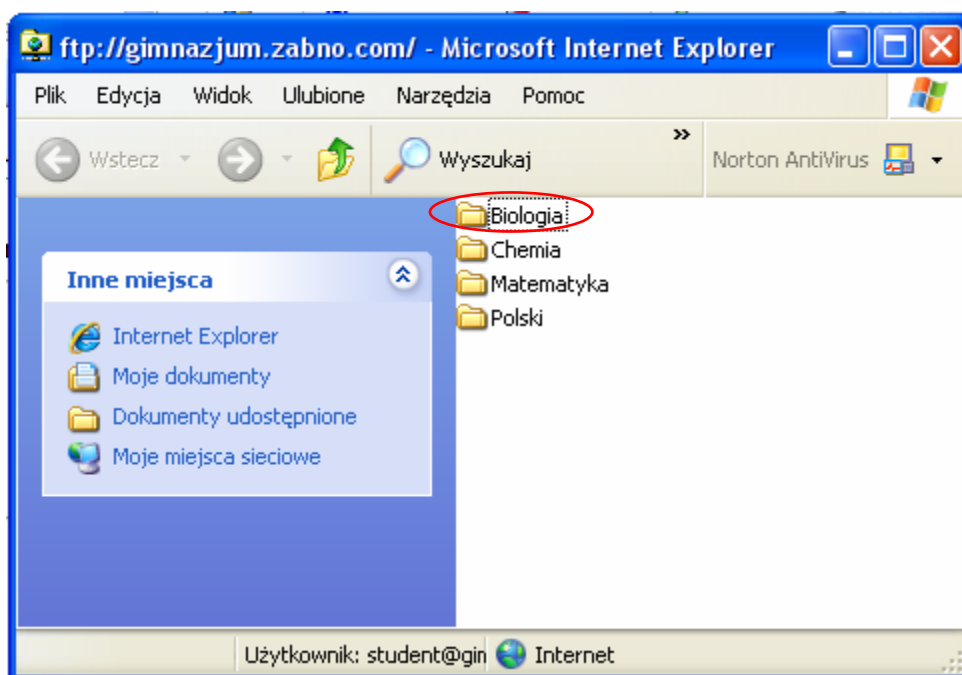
ftp://gimnazjum.zabno.com/ - Microsoft Internet Explorer

Plik Edycja Widok Ulubione Narzędzia Pomoc

Wstecz Wyszukaj »

Norton AntiVirus

Inne miejsca

Internet Explorer
Moje dokumenty
Dokumenty udostępnione
Moje miejsca sieciowe

Biologia
Chemia
Matematyka
Polski

Użytkownik: student@gin Internet